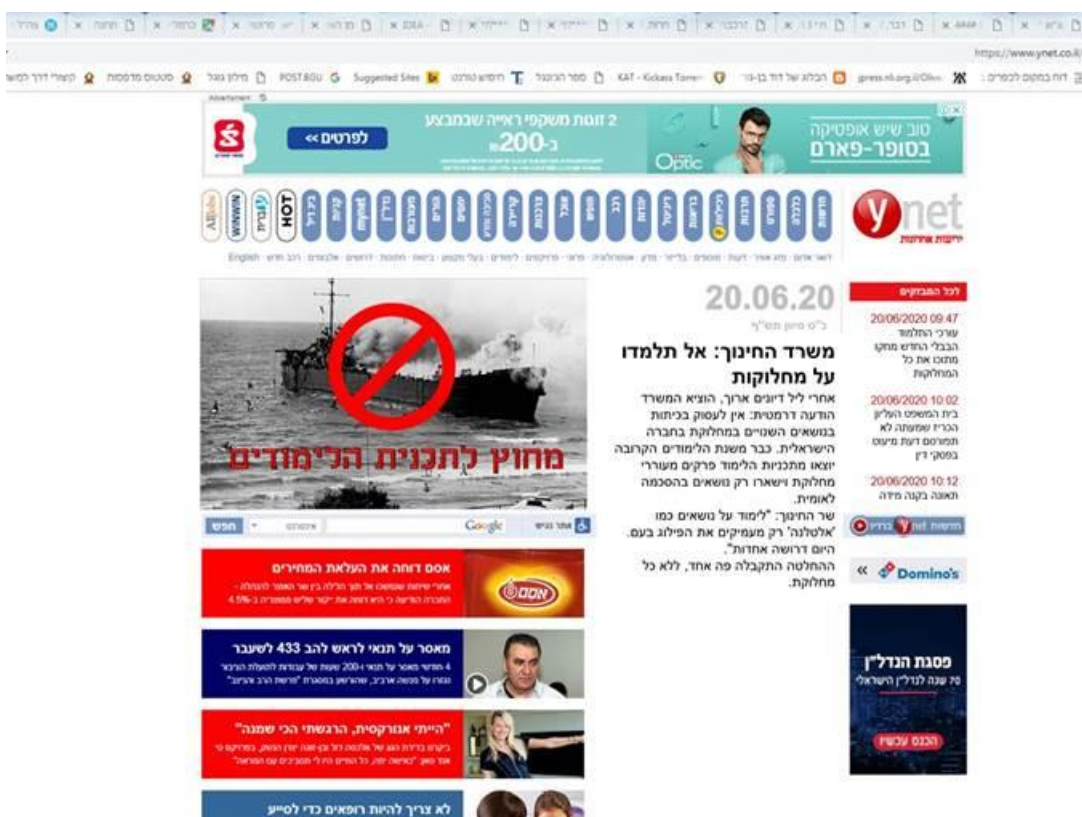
https://www.ynet.co.il

POST.BGU Suggested Sites KAT - Kickass Torrents

Advertisement

טוב שיש אופטיקה בסופר-פארם

2 זוגות משקפי ראייה שבמבצע ב-200₪

לפרטים »

Optic

ynet
ידיעות אחרונות

HOT

English

20.06.20
כ"ט סיון תש"ף

משרד החינוך: אל תלמדו על מחלוקות

אחרי ליל דיונים ארוך, הוציא המשרד הודעה דרמטית: אין לעסוק בכיתות בנושאים השנויים במחלוקת בחברה הישראלית. כבר משנת הלימודים הקרובה יוצאו מתכנית הלימוד פרקים מעוררי מחלוקת וישארו רק נושאים בהסכמה לאומית.
שר החינוך: "לימוד על נושאים כמו 'אלטלנה' רק מעמיקים את הפילוג בעם. היום דרושה אחדות".
ההחלטה התקבלה פה אחד, ללא כל מחלוקת.

מחוץ לתכנית הלימודים

לכל המבזקים

20/06/2020 09:47
עורכי התלמוד הבבלי החדש מחקו מתוכו את כל המחלוקות

20/06/2020 10:02
בית המשפט העליון הכריז שמעתה לא תפורסם דעת מיעוט בפסקי דין

20/06/2020 10:12
תאונה בקנה מידה

חדשות ynet ברדיו

Google חפש

Domino's

אסם דוחה את העלאת המחירים

אסם

מאסר על תנאי לראש להב 433 לשעבר

"הייתי אנורקסית, הרגשתי הכי שמנה"

לא צריך להיות רופאים כדי לסייע

פסגת הנדל"ן
הכנס עכשיו